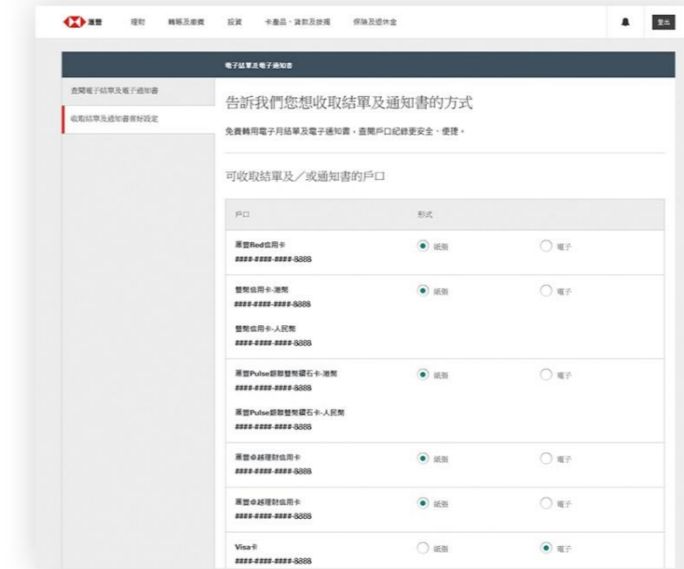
滙豐　理財　轉賬及繳費　投資　卡產品、貸款及按揭　保險及退休金　登出

電子結單及電子通知書

查閱電子結單及電子通知書
收取結單及通知書偏好設定

告訴我們您想收取結單及通知書的方式

免費轉用電子月結單及電子通知書，查閱戶口紀錄更安全、便捷。

可收取結單及／或通知書的戶口

| 戶口 | 形式 | |
|---|---|---|
| 滙豐Red信用卡 ####-####-####-8888 | 紙張 | 電子 |
| 雙幣信用卡-港幣 ####-####-####-8888 雙幣信用卡-人民幣 ####-####-####-8888 | 紙張 | 電子 |
| 滙豐Pulse銀聯雙幣鑽石卡-港幣 ####-####-####-8888 滙豐Pulse銀聯雙幣鑽石卡-人民幣 ####-####-####-8888 | 紙張 | 電子 |
| 滙豐卓越理財信用卡 ####-####-####-8888 | 紙張 | 電子 |
| 滙豐卓越理財信用卡 ####-####-####-8888 | 紙張 | 電子 |
| Visa卡 ####-####-####-8888 | 紙張 | 電子 |